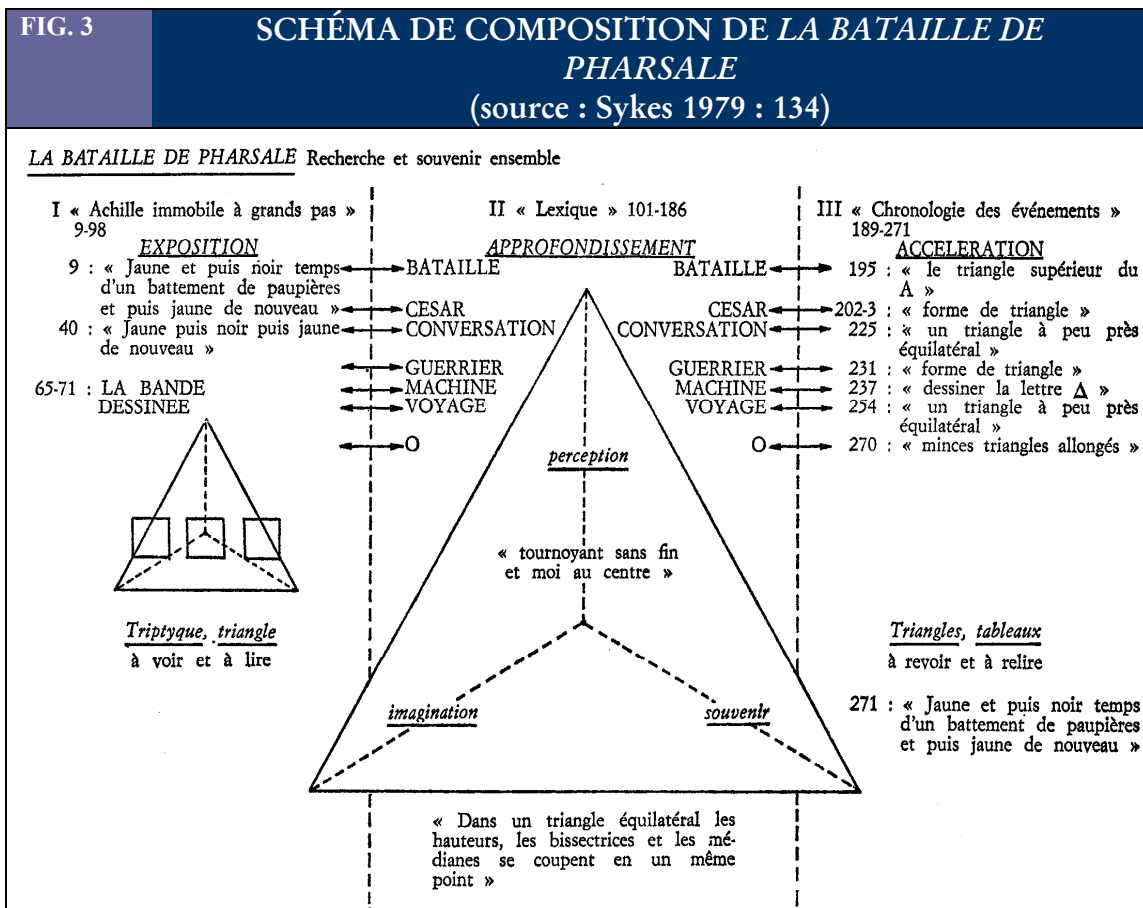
FIG. 3

SCHÉMA DE COMPOSITION DE *LA BATAILLE DE PHARSALE*
(source : Sykes 1979 : 134)

*LA BATAILLE DE PHARSALE* Recherche et souvenir ensemble

I « Achille immobile à grands pas » 9-98
EXPOSITION
9 : « Jaune et puis rioir temps d'un battement de paupières et puis jaune de nouveau »
40 : « Jaune puis noir puis jaune de nouveau »
65-71 : LA BANDE DESSINEE

Triptyque, triangle
à voir et à lire

II « Lexique » 101-186
APPROFONDISSEMENT
BATAILLE
CESAR
CONVERSATION
GUERRIER
MACHINE
VOYAGE
O

perception

« tournoyant sans fin et moi au centre »

imagination

souvenir

« Dans un triangle équilatéral les hauteurs, les bissectrices et les médianes se coupent en un même point »

III « Chronologie des événements » 189-271
ACCELERATION
BATAILLE
CESAR
CONVERSATION
GUERRIER
MACHINE
VOYAGE
O
195 : « le triangle supérieur du A »
202-3 : « forme de triangle »
225 : « un triangle à peu près équilatéral »
231 : « forme de triangle »
237 : « dessiner la lettre $\Delta$ »
254 : « un triangle à peu près équilatéral »
270 : « minces triangles allongés »

Triangles, tableaux
à revoir et à relire

271 : « Jaune et puis noir temps d'un battement de paupières et puis jaune de nouveau »